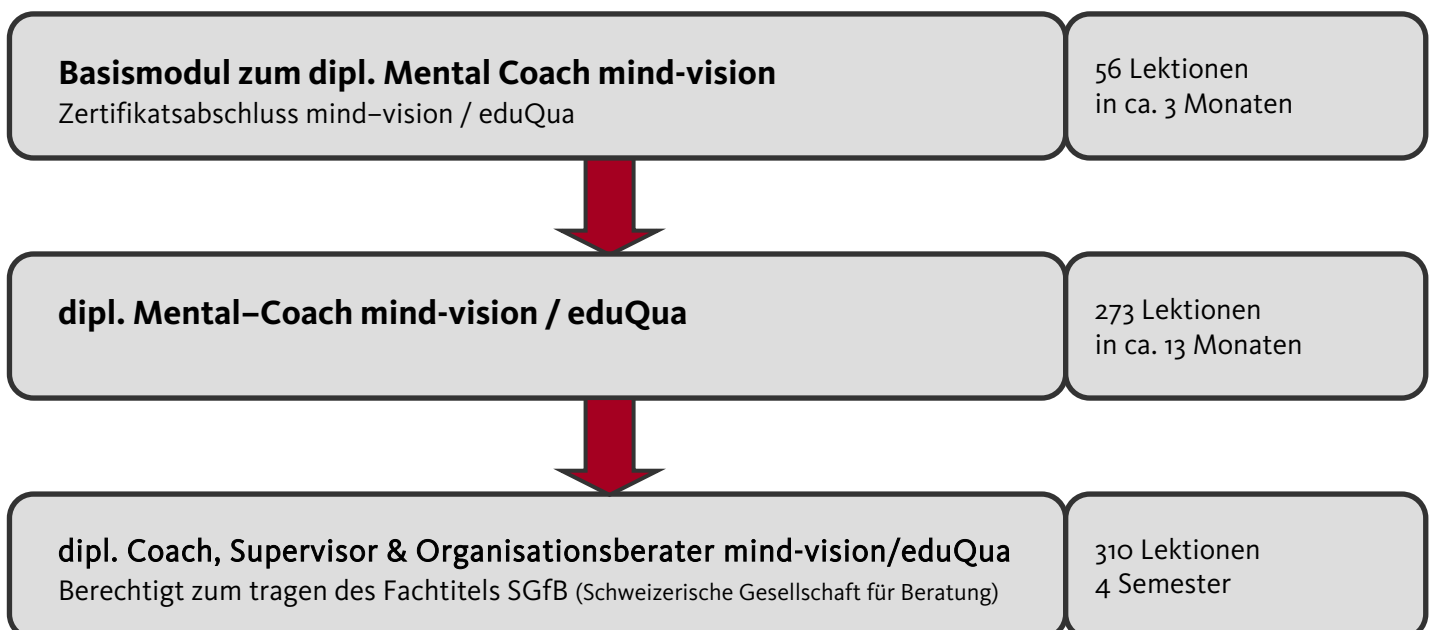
Basismodul zum dipl. Mental Coach mind-vision
Zertifikatsabschluss mind–vision / eduQua

56 Lektionen
in ca. 3 Monaten

dipl. Mental–Coach mind-vision / eduQua

273 Lektionen
in ca. 13 Monaten

dipl. Coach, Supervisor & Organisationsberater mind-vision/eduQua
Berechtigt zum tragen des Fachtitels SGfB (Schweizerische Gesellschaft für Beratung)

310 Lektionen
4 Semester